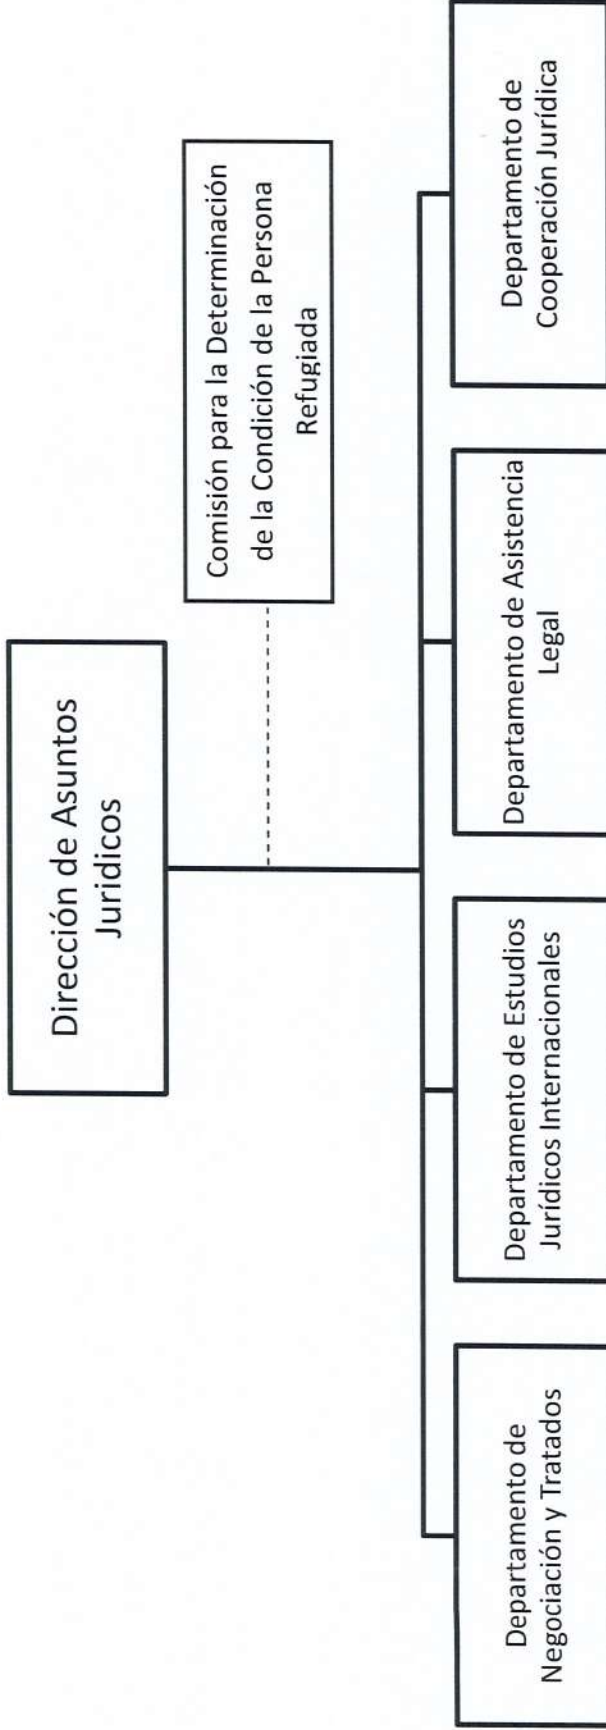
Dirección de Asuntos Juridicos

Comisión para la Determinación de la Condición de la Persona Refugiada

Departamento de Negociación y Tratados

Departamento de Estudios Jurídicos Internacionales

Departamento de Asistencia Legal

Departamento de Cooperación Jurídica